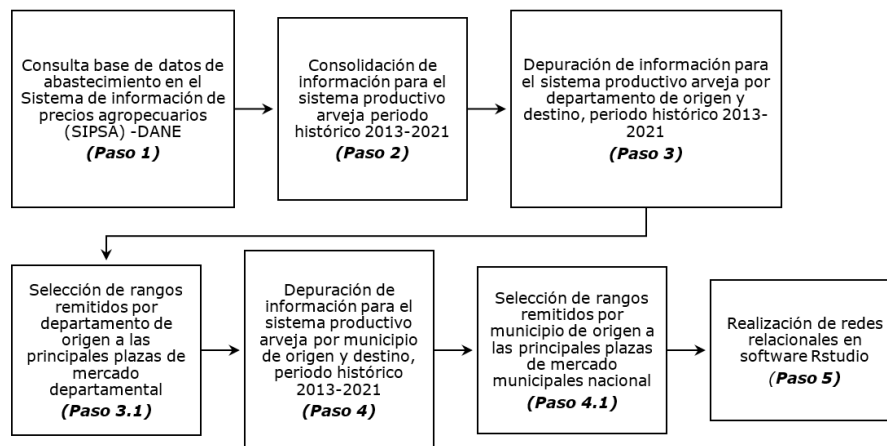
Consulta base de datos de abastecimiento en el Sistema de información de precios agropecuarios (SIPSA) -DANE
(Paso 1)

Consolidación de información para el sistema productivo arveja periodo histórico 2013-2021
(Paso 2)

Depuración de información para el sistema productivo arveja por departamento de origen y destino, periodo histórico 2013-2021
(Paso 3)

Selección de rangos remitidos por departamento de origen a las principales plazas de mercado departamental
(Paso 3.1)

Depuración de información para el sistema productivo arveja por municipio de origen y destino, periodo histórico 2013-2021
(Paso 4)

Selección de rangos remitidos por municipio de origen a las principales plazas de mercado municipales nacional
(Paso 4.1)

Realización de redes relacionales en software Rstudio
(Paso 5)